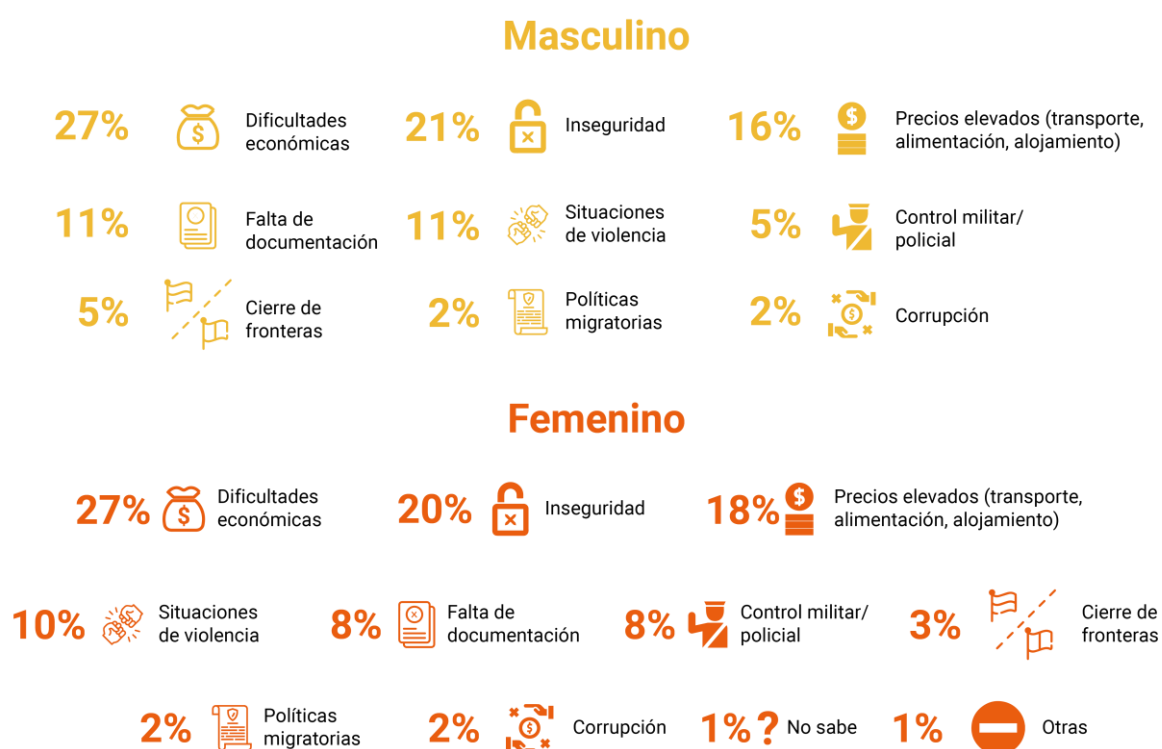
Masculino

27% Dificultades económicas
21% Inseguridad
16% Precios elevados (transporte, alimentación, alojamiento)

11% Falta de documentación
11% Situaciones de violencia
5% Control militar/ policial

5% Cierre de fronteras
2% Políticas migratorias
2% Corrupción

Femenino

27% Dificultades económicas
20% Inseguridad
18% Precios elevados (transporte, alimentación, alojamiento)

10% Situaciones de violencia
8% Falta de documentación
8% Control militar/ policial
3% Cierre de fronteras

2% Políticas migratorias
2% Corrupción
1% ? No sabe
1% Otras